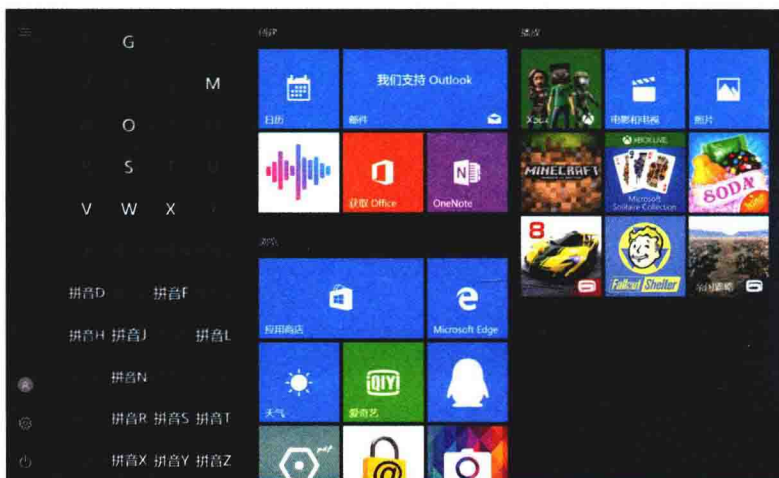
G

M

O

S

V W X

拼音D 拼音F

拼音H 拼音J 拼音L

拼音N

拼音R 拼音S 拼音T

拼音X 拼音Y 拼音Z

创建

日历

我们支持 Outlook

邮件

获取 Office

OneNote

浏览

应用商店

Microsoft Edge

天气

爱奇艺

娱乐

Xbox

电影和电视

照片

MINECRAFT

XBOX LIVE

Microsoft Solitaire Collection

SODA

8

Fallout Shelter

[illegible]